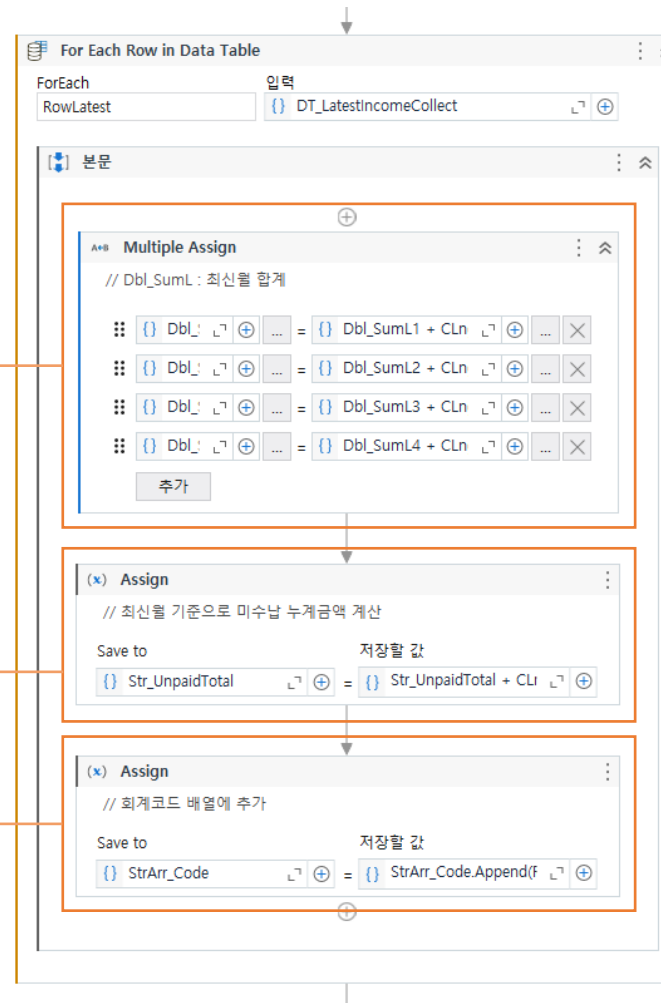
For Each Row in Data Table

ForEach
RowLatest

입력
{} DT_LatestIncomeCollect

본문

Multiple Assign
// Dbl_SumL : 최신월 합계

{} Dbl_: ... = {} Dbl_SumL1 + CLn ...
{} Dbl_: ... = {} Dbl_SumL2 + CLn ...
{} Dbl_: ... = {} Dbl_SumL3 + CLn ...
{} Dbl_: ... = {} Dbl_SumL4 + CLn ...

추가

(x) Assign
// 최신월 기준으로 미수납 누계금액 계산

Save to
{} Str_UnpaidTotal
=
저장할 값
{} Str_UnpaidTotal + CLı

(x) Assign
// 회계코드 배열에 추가

Save to
{} StrArr_Code
=
저장할 값
{} StrArr_Code.Append(F